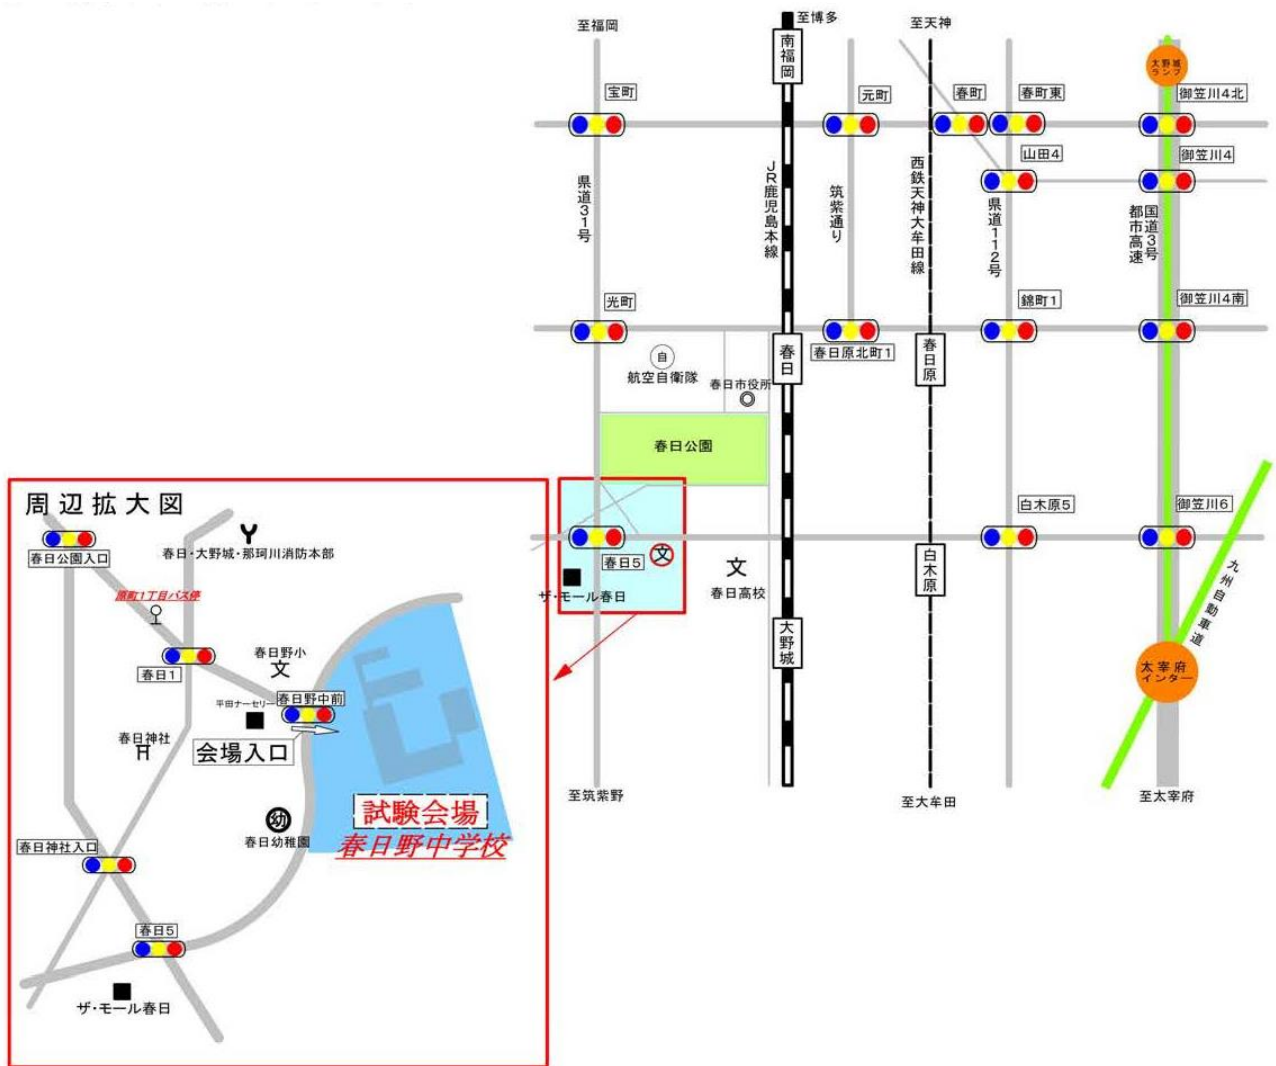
至福岡
至博多
南福岡
至天神
大野城ランプ
宝町
元町
春町
春町東
御笠川4北
山田4
御笠川4
県道31号
JR鹿児島本線
筑紫通り
西鉄天神大牟田線
県道112号
国道3号
都市高速
光町
錦町1
御笠川4南
春日
春日原北町1
春日原
航空自衛隊
春日市役所
春日公園
白木原5
御笠川6
春日5
ザ・モール春日
春日高校
白木原
九州自動車道
大野城
太宰府インター
至筑紫野
至大牟田
至太宰府

周辺拡大図
春日公園入口
春日・大野城・那珂川消防本部
原町1丁目バス停
春日1
春日野小
平田ナーセリー
春日野中前
春日神社
会場入口
試験会場
春日野中学校
春日幼稚園
春日神社入口
春日5
ザ・モール春日